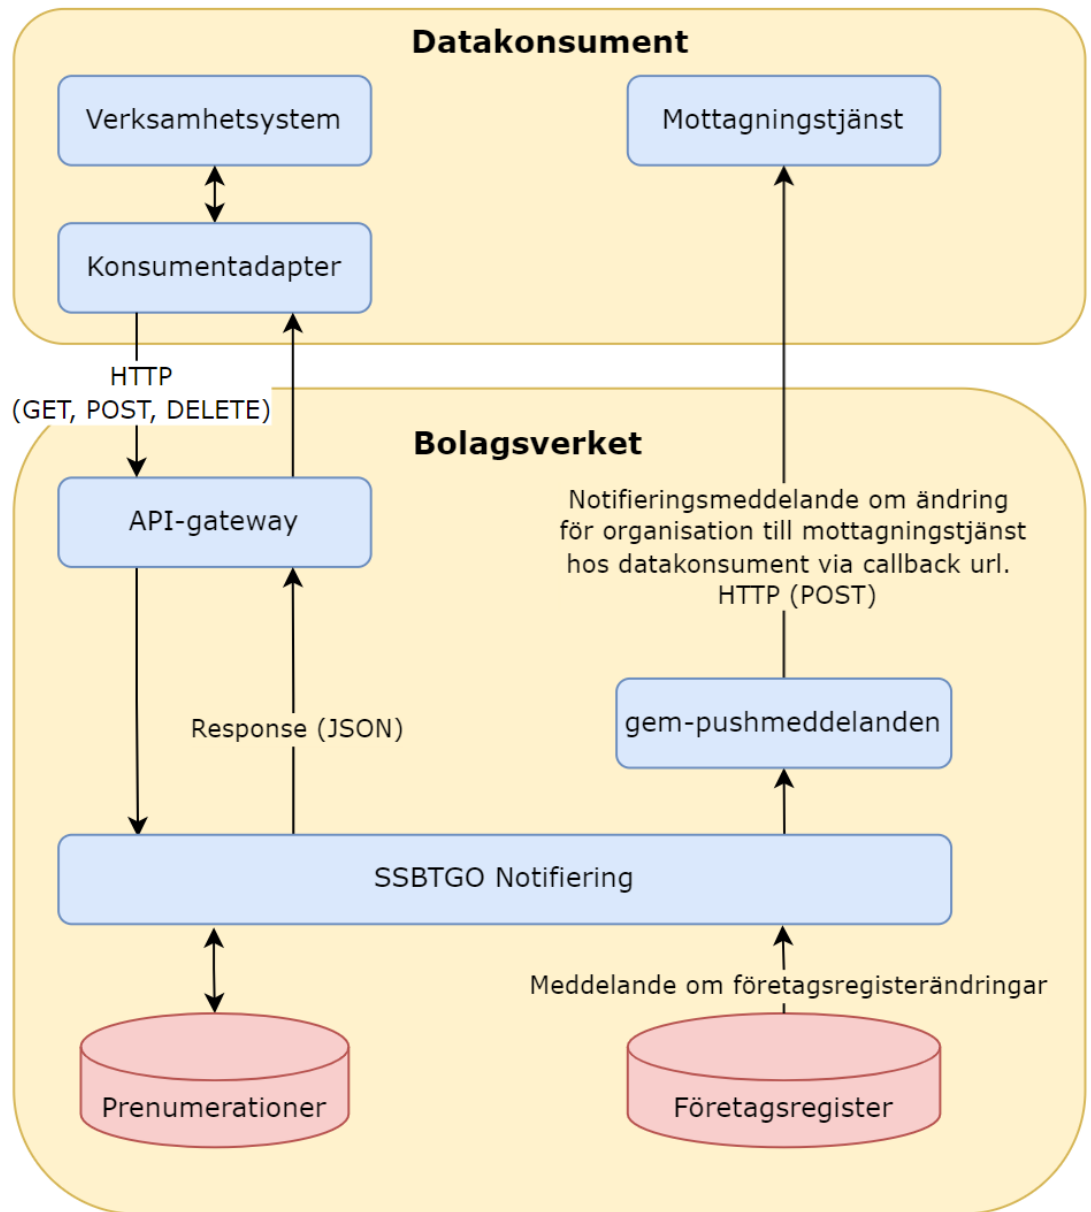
Datakonsument

Verksamhetsystem

Mottagningstjänst

Konsumentadapter

HTTP
(GET, POST, DELETE)

Bolagsverket

API-gateway

Notifieringsmeddelande om ändring för organisation till mottagningstjänst hos datakonsument via callback url. HTTP (POST)

gem-pushmeddelanden

Response (JSON)

SSBTGO Notifiering

Meddelande om företagsregisterändringar

Prenumerationer

Företagsregister